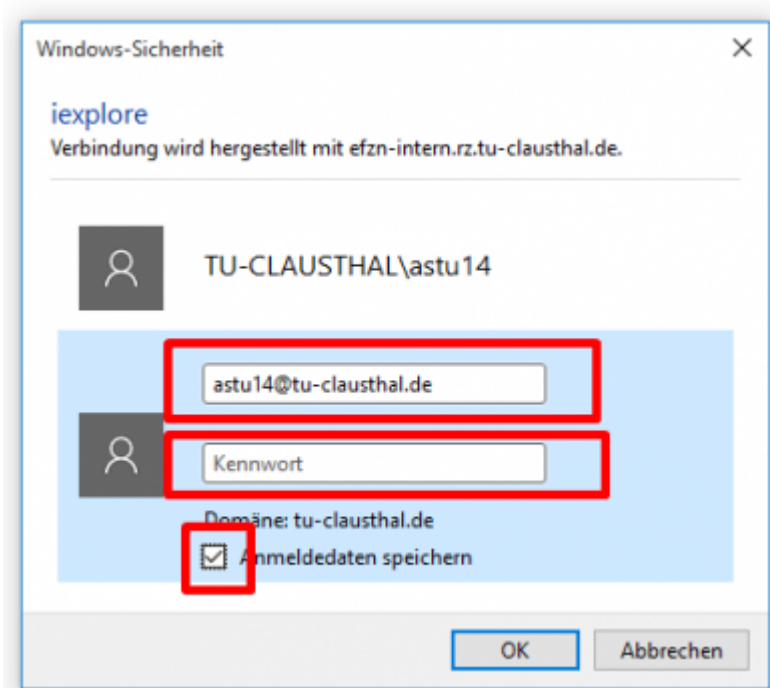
Windows-Sicherheit

×

iexplore

Verbindung wird hergestellt mit efzn-intern.rz.tu-clausthal.de.

TU-CLAUSTHAL\astu14

astu14@tu-clausthal.de

Kennwort

Domäne: tu-clausthal.de

Anmeldedaten speichern

OK

Abbrechen